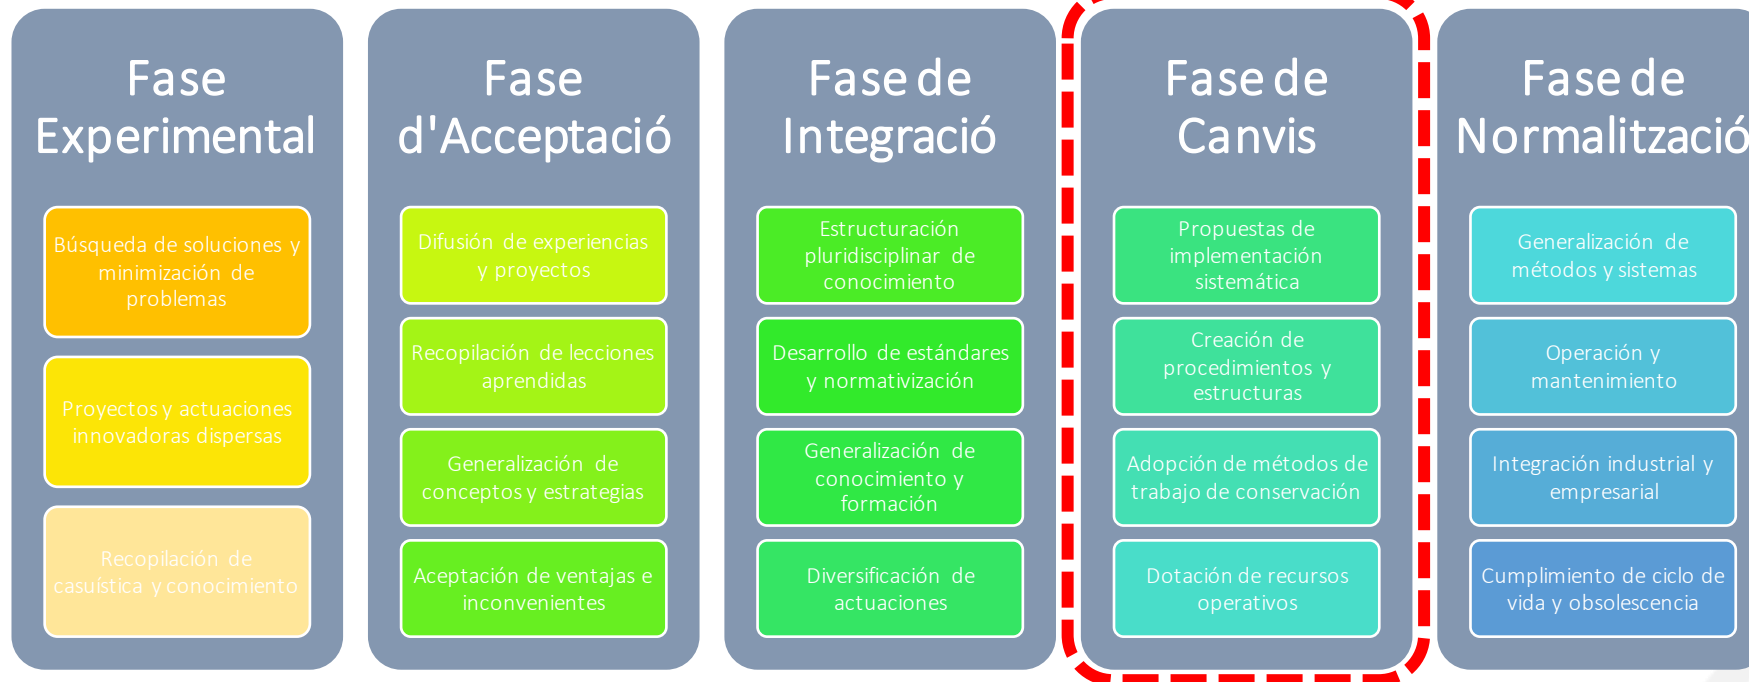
Fase Experimental

Búsqueda de soluciones y minimización de problemas

Proyectos y actuaciones innovadoras dispersas

Recopilación de casuística y conocimiento

Fase d'Acceptació

Difusión de experiencias y proyectos

Recopilación de lecciones aprendidas

Generalización de conceptos y estrategias

Aceptación de ventajas e inconvenientes

Fase de Integració

Estructuración pluridisciplinar de conocimiento

Desarrollo de estándares y normativización

Generalización de conocimiento y formación

Diversificación de actuaciones

Fase de Canvis

Propuestas de implementación sistemática

Creación de procedimientos y estructuras

Adopción de métodos de trabajo de conservación

Dotación de recursos operativos

Fase de Normalització

Generalización de métodos y sistemas

Operación y mantenimiento

Integración industrial y empresarial

Cumplimiento de ciclo de vida y obsolescencia